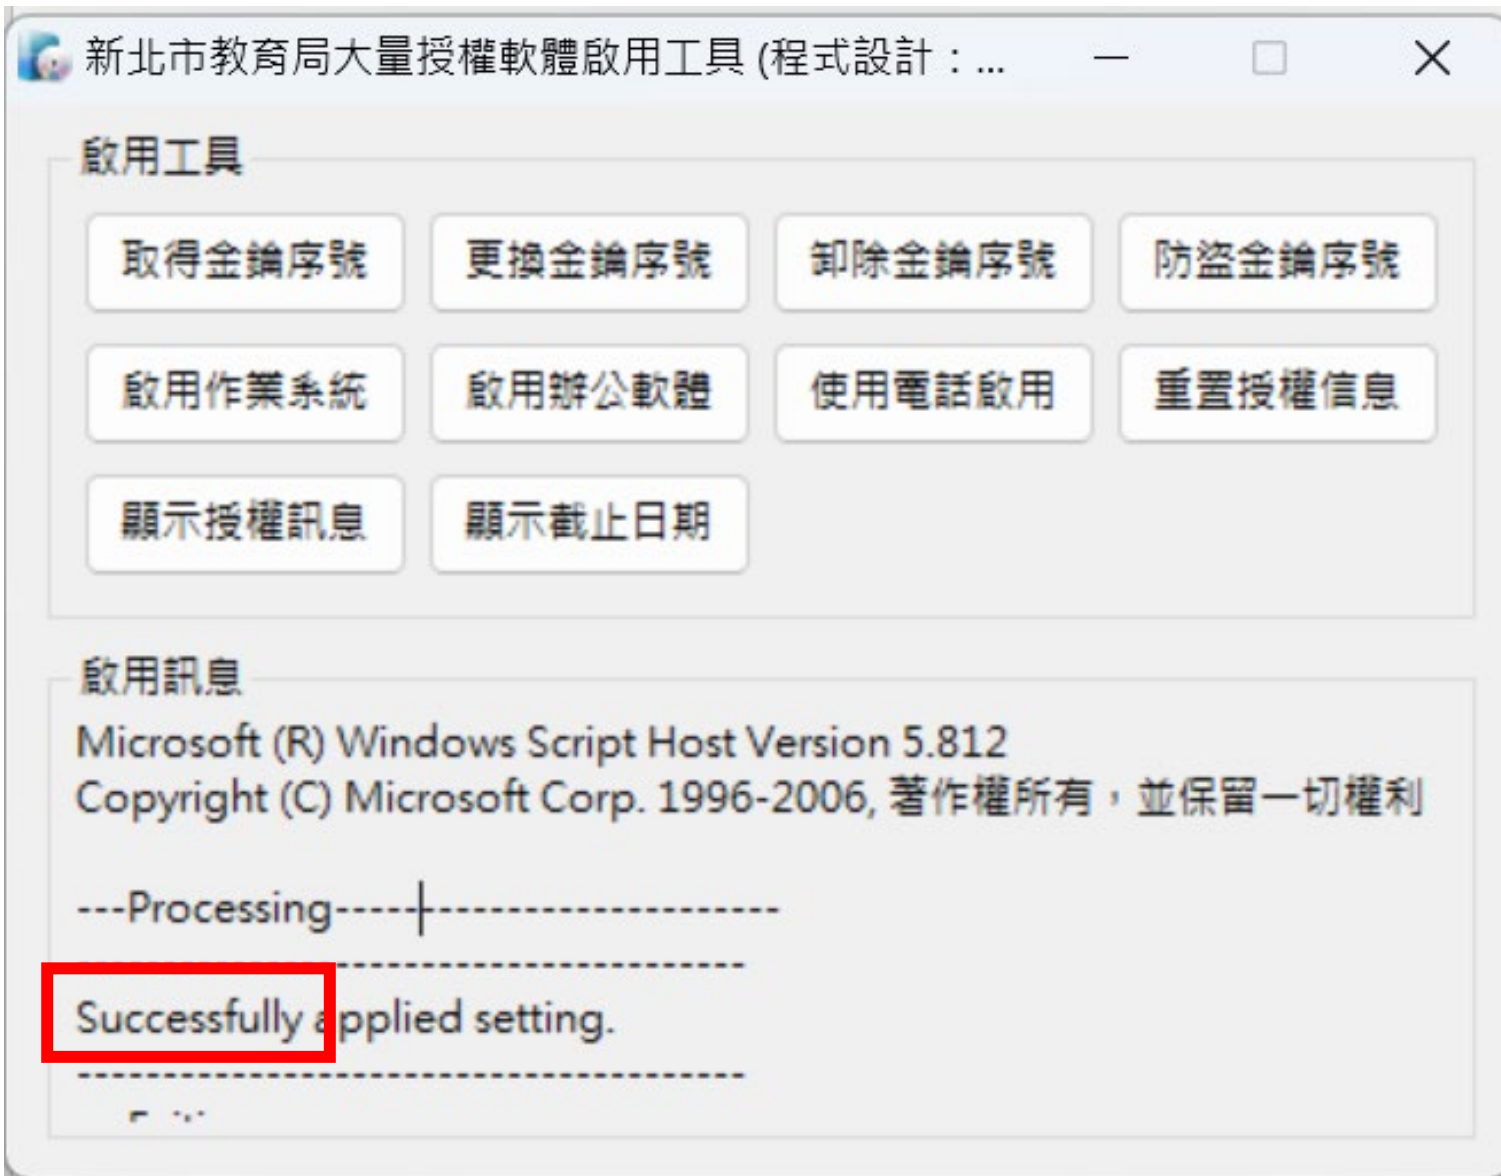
新北市教育局大量授權軟體啟用工具 (程式設計：...

啟用工具

取得金鑰序號
更換金鑰序號
卸除金鑰序號
防盜金鑰序號
啟用作業系統
啟用辦公軟體
使用電話啟用
重置授權信息
顯示授權訊息
顯示截止日期

啟用訊息

Microsoft (R) Windows Script Host Version 5.812
Copyright (C) Microsoft Corp. 1996-2006, 著作權所有，並保留一切權利

---Processing-------------------------
---------------------------------------
Successfully applied setting.
---------------------------------------
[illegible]